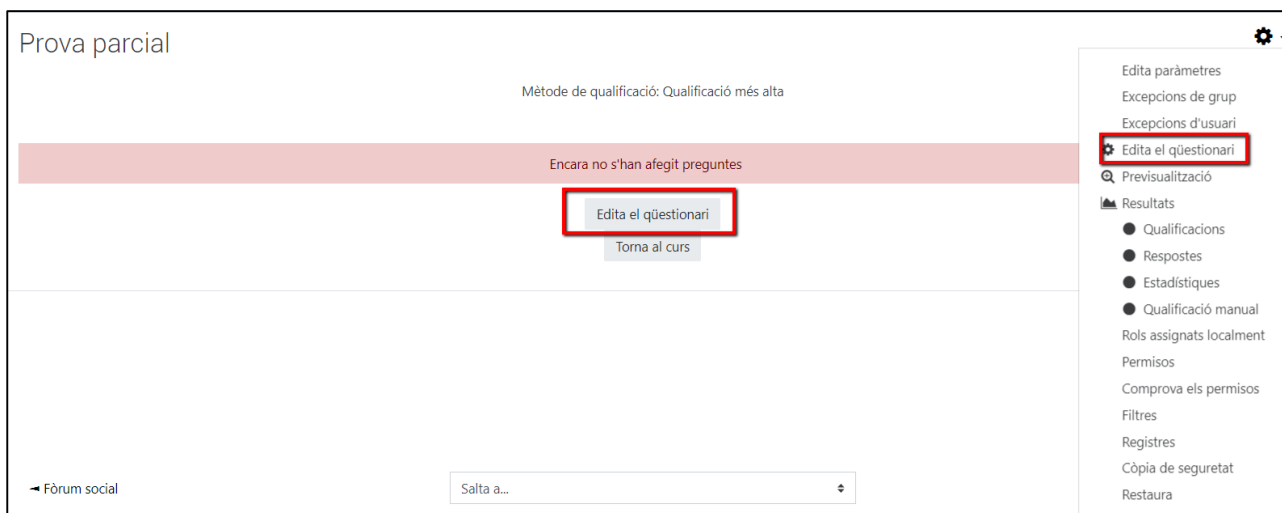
Prova parcial

Mètode de qualificació: Qualificació més alta

Encara no s'han afegit preguntes

Edita el qüestionari

Torna al curs

◄ Fòrum social

Salta a...

Edita paràmetres
Excepcions de grup
Excepcions d'usuari
Edita el qüestionari
Previsualització
Resultats
Qualificacions
Respostes
Estadístiques
Qualificació manual
Rols assignats localment
Permisos
Comprova els permisos
Filtres
Registres
Còpia de seguretat
Restaura